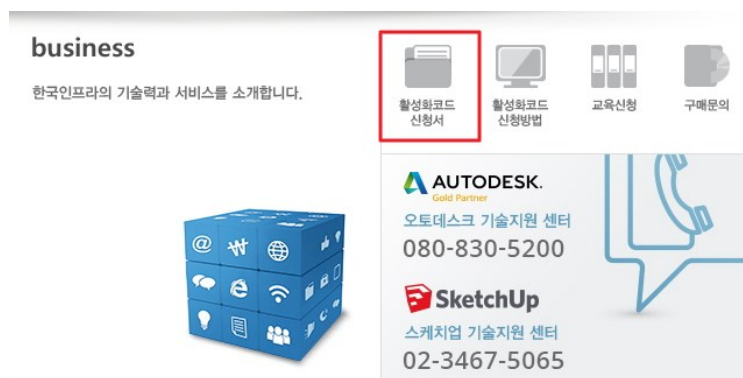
business

한국인프라의 기술력과 서비스를 소개합니다.

활성화코드 신청서

활성화코드 신청방법

교육신청

구매문의

AUTODESK.
Gold Partner
오토데스크 기술지원 센터
080-830-5200

SketchUp
스케치업 기술지원 센터
02-3467-5065